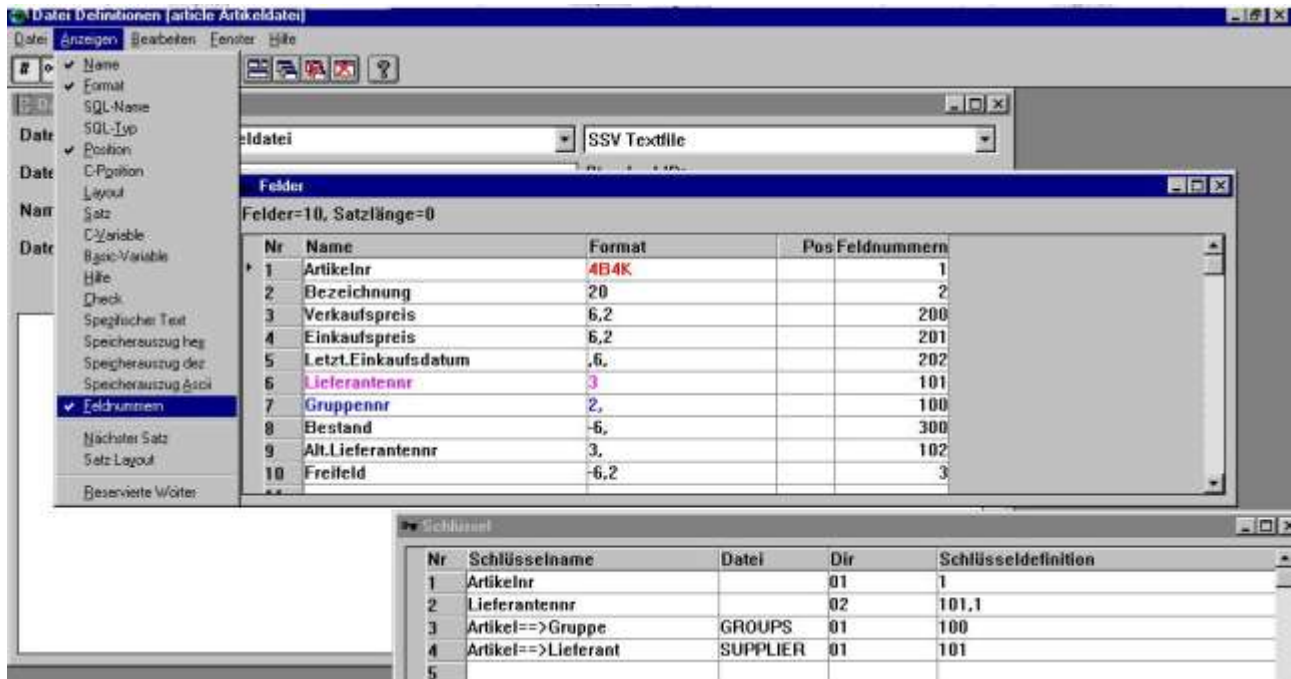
Datei Definitionen [article Artikeldatei]

Datei Anzeigen Bearbeiten Fenster Hilfe

Name
Format
SQL-Name
SQL-Typ
Position
C-Position
Layout
Satz
C-Variable
Basic-Variable
Hilfe
Check
Spezifischer Text
Speicherauszug hex
Speicherauszug dez
Speicherauszug Ascii
Feldnummern
Nächster Satz
Satz Layout
Reservierte Wörter

Date
Date
Nam
Date

eldatei

SSV Textfile

Felder

Felder=10, Satzlänge=0

| Nr | Name | Format | Pos | Feldnummern |
|---|---|---|---|---|
| 1 | Artikelnr | 4B4K | | 1 |
| 2 | Bezeichnung | 20 | | 2 |
| 3 | Verkaufspreis | 6,2 | | 200 |
| 4 | Einkaufspreis | 6,2 | | 201 |
| 5 | Letzt.Einkaufsdatum | ,6, | | 202 |
| 6 | Lieferantennr | 3 | | 101 |
| 7 | Gruppennr | 2, | | 100 |
| 8 | Bestand | -6, | | 300 |
| 9 | Alt.Lieferantennr | 3, | | 102 |
| 10 | Freifeld | -6,2 | | 3 |

Schlüssel

| Nr | Schlüsselname | Datei | Dir | Schlüsseldefinition |
|---|---|---|---|---|
| 1 | Artikelnr | | 01 | 1 |
| 2 | Lieferantennr | | 02 | 101,1 |
| 3 | Artikel==>Gruppe | GROUPS | 01 | 100 |
| 4 | Artikel==>Lieferant | SUPPLIER | 01 | 101 |
| 5 | | | | |